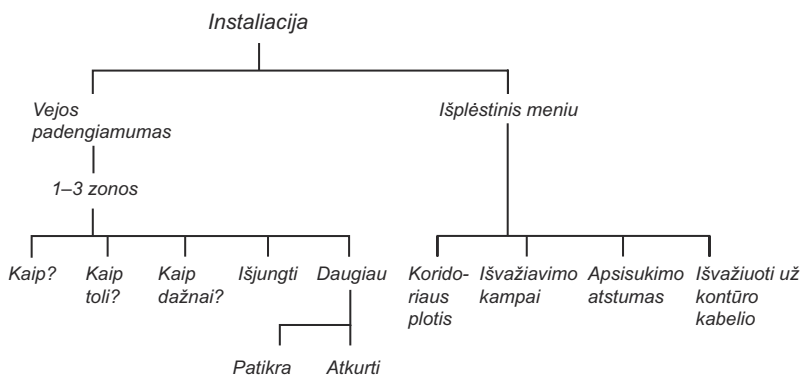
Instaliacija

Vejos padengiamumas

1–3 zonos

Kaip?

Kaip toli?

Kaip dažnai?

Išjungti

Daugiau

Patikra

Atkurti

Išplėstinis meniu

Koridoriaus plotis

Išvažiavimo kampai

Apsisukimo atstumas

Išvažiuoti už kontūro kabelio